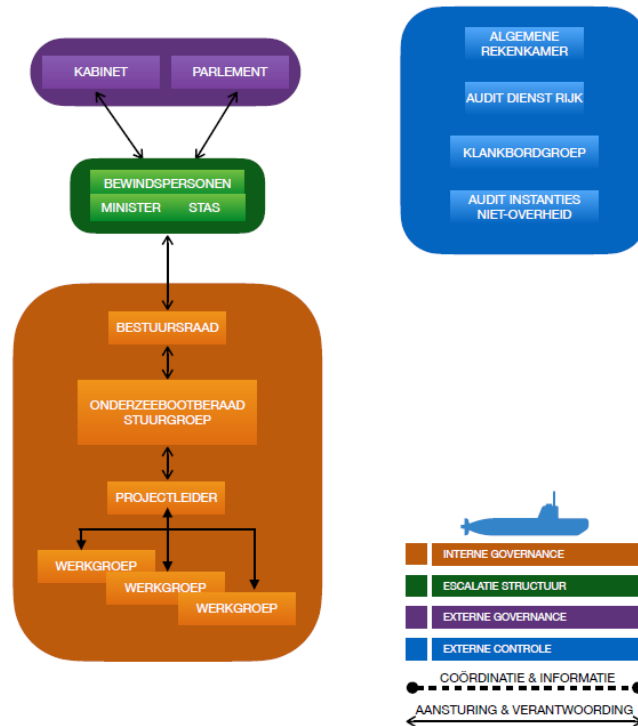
KABINET
PARLEMENT

BEWINDSPERSONEN
MINISTER
STAS

BESTUURSRAAD

ONDERZEEBOOTBERAAD STUURGROEP

PROJECTLEIDER

WERKGROEP
WERKGROEP
WERKGROEP

ALGEMENE REKENKAMER
AUDIT DIENST RIJK
KLANKBORDGROEP
AUDIT INSTANTIES NIET-OVERHEID

INTERNE GOVERNANCE
ESCALATIE STRUCTUUR
EXTERNE GOVERNANCE
EXTERNE CONTROLE
COÖRDINATIE & INFORMATIE
AANSTURING & VERANTWOORDING